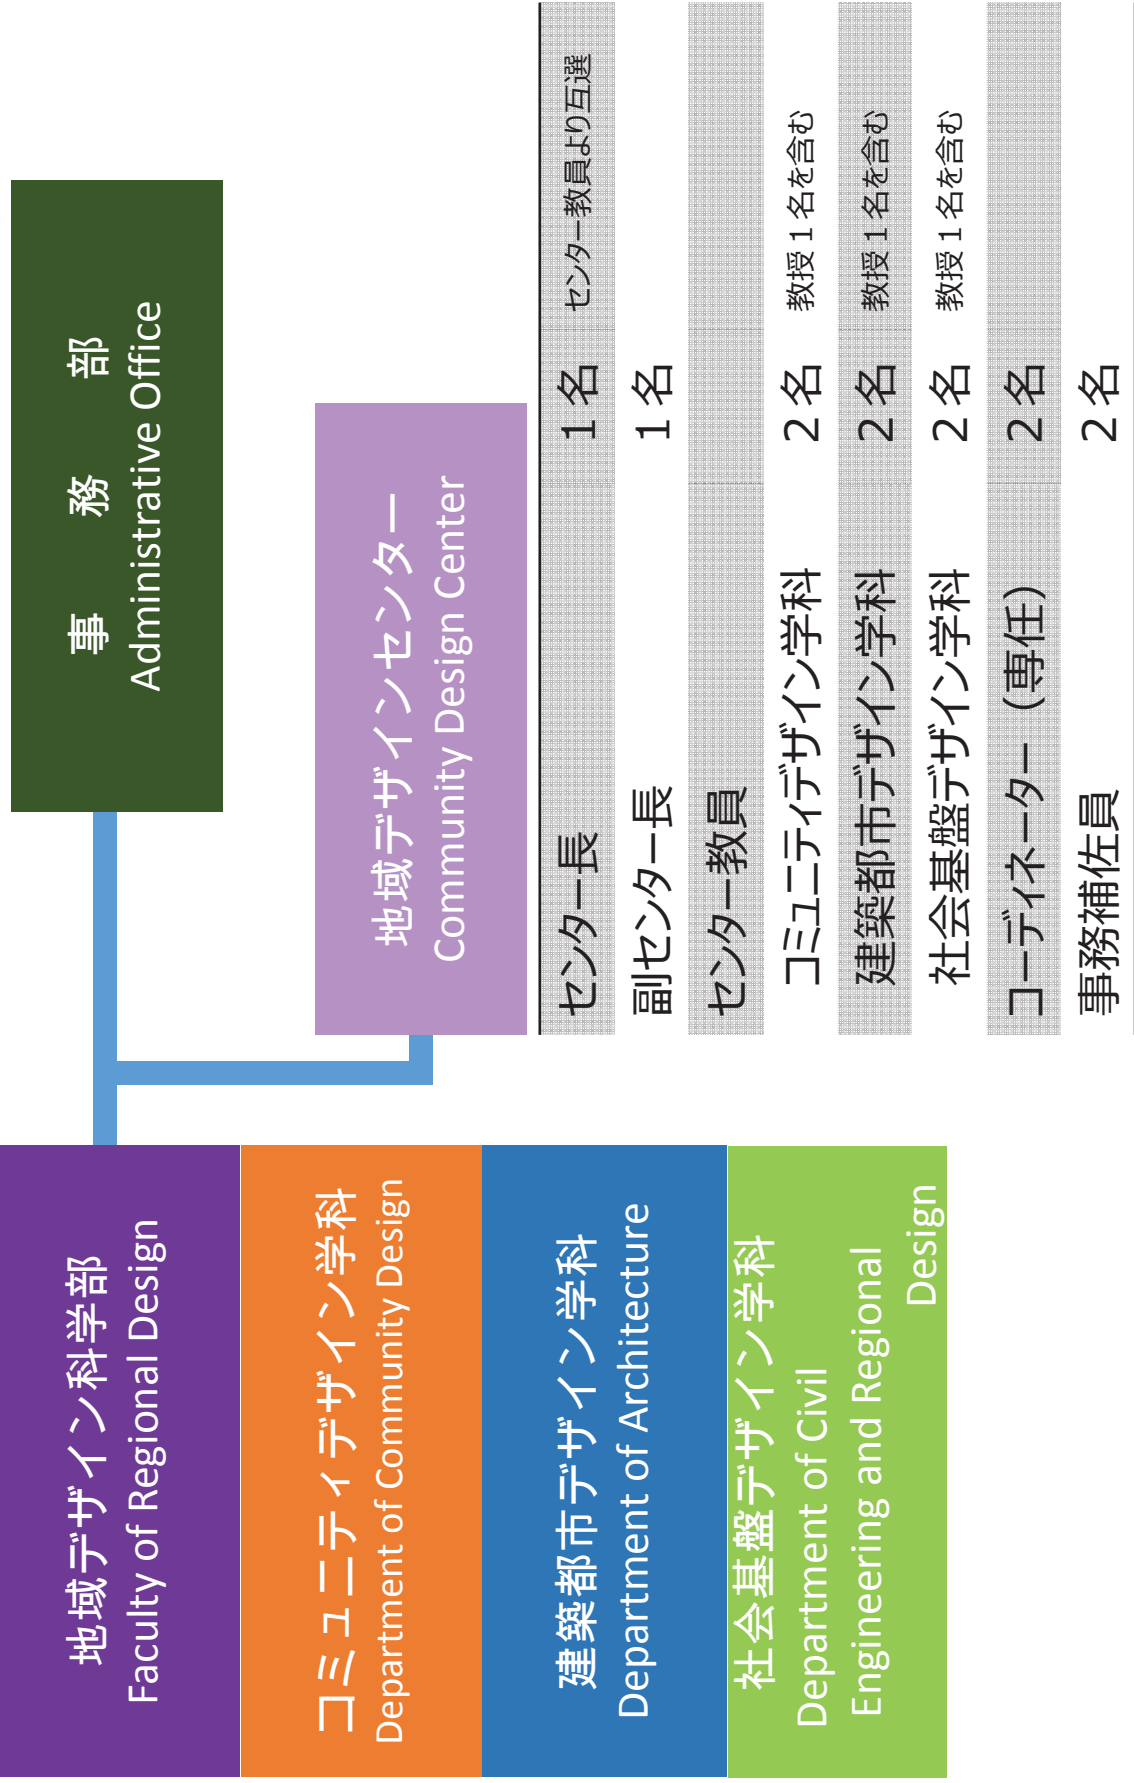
事　務　部
Administrative Office

地域デザインセンター
Community Design Center

| | | |
|---|---|---|
| センター長 | 1名 | センター教員より互選 |
| 副センター長 | 1名 | |
| センター教員 | | |
| コミュニティデザイン学科 | 2名 | 教授1名を含む |
| 建築都市デザイン学科 | 2名 | 教授1名を含む |
| 社会基盤デザイン学科 | 2名 | 教授1名を含む |
| コーディネーター（専任） | 2名 | |
| 事務補佐員 | 2名 | |

地域デザイン科学部
Faculty of Regional Design

コミュニティデザイン学科
Department of Community Design

建築都市デザイン学科
Department of Architecture

社会基盤デザイン学科
Department of Civil Engineering and Regional Design